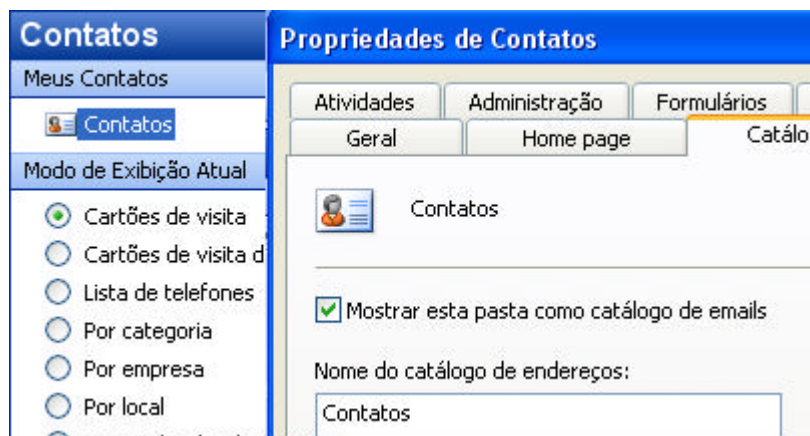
Contatos
Meus Contatos
Contatos
Modo de Exibição Atual
Cartões de visita
Cartões de visita d
Lista de telefones
Por categoria
Por empresa
Por local

Propriedades de Contatos
Atividades
Administração
Formulários
Geral
Home page
Catálo
Contatos
Mostrar esta pasta como catálogo de emails
Nome do catálogo de endereços:
Contatos